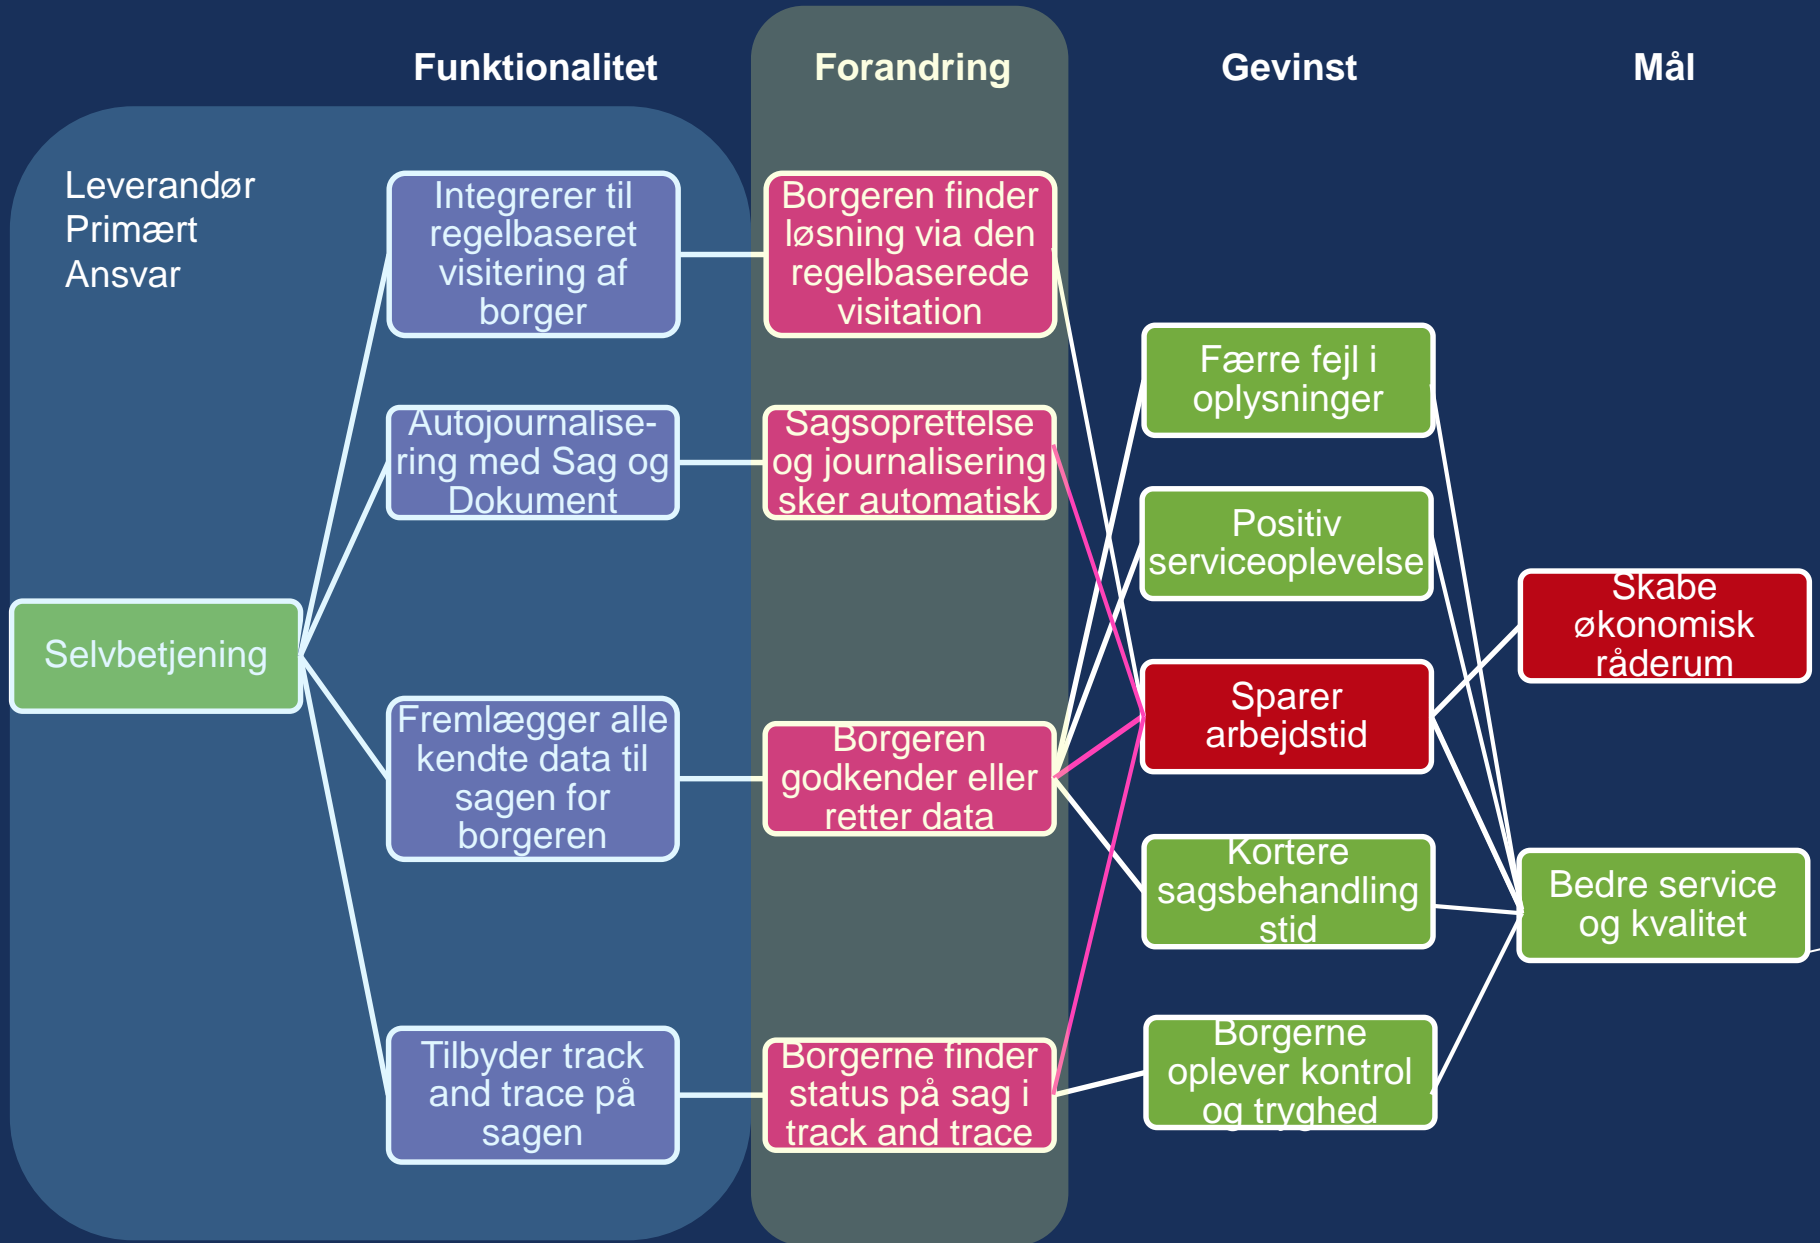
Funktionalitet

Forandring

Gevinst

Mål

Leverandør Primært Ansvar

Selvbetjening

Integrerer til regelbaseret visitering af borger

Autojournalisering med Sag og Dokument

Fremlægger alle kendte data til sagen for borgeren

Tilbyder track and trace på sagen

Borgeren finder løsning via den regelbaserede visitation

Sagsoprettelse og journalisering sker automatisk

Borgeren godkender eller retter data

Borgerne finder status på sag i track and trace

Færre fejl i oplysninger

Positiv serviceoplevelse

Sparer arbejdstid

Kortere sagsbehandling stid

Borgerne oplever kontrol og tryghed

Skabe økonomisk råderum

Bedre service og kvalitet